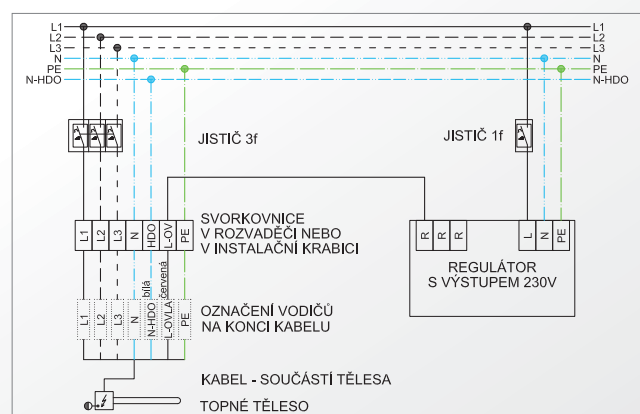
L1
L2
L3
N
PE
N-HDO

L1
L2
L3
N
PE
N-HDO

JISTIČ 3f

JISTIČ 1f

L1
L2
L3
N
HDO
L-OV
PE

SVORKOVNICE
V ROZVADĚČI NEBO
V INSTALAČNÍ KRABICI

R
R
R
L
N
PE

REGULÁTOR
S VÝSTUPEM 230V

bílá
červená

L1
L2
L3
N
N-HDO
L-OVL
PE

OZNAČENÍ VODIČŮ
NA KONCI KABELU

KABEL - SOUČÁSTÍ TĚLESA

TOPNÉ TĚLESO